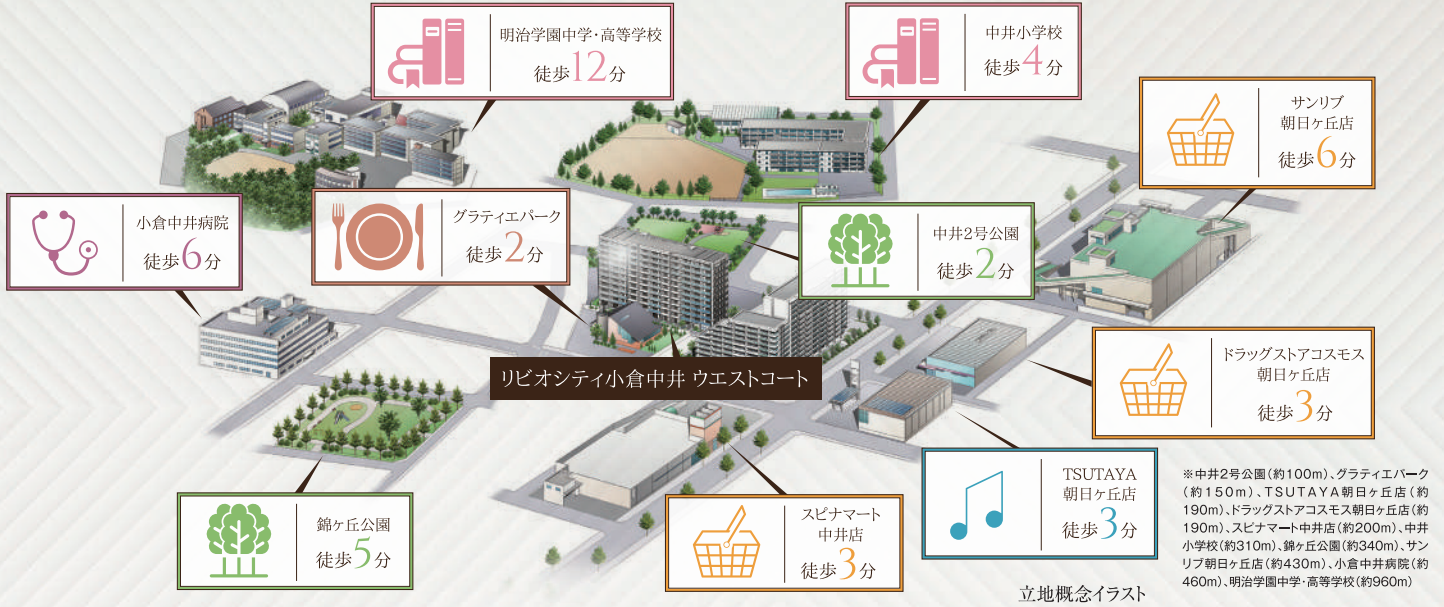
明治学園中学・高等学校
徒歩12分

中井小学校
徒歩4分

サンリブ
朝日ケ丘店
徒歩6分

小倉中井病院
徒歩6分

グラティエパーク
徒歩2分

中井2号公園
徒歩2分

ドラッグストアコスモス
朝日ケ丘店
徒歩3分

リビオシティ小倉中井 ウエストコート

TSUTAYA
朝日ケ丘店
徒歩3分

錦ケ丘公園
徒歩5分

スピナマート
中井店
徒歩3分

※中井2号公園(約100m)、グラティエパーク(約150m)、TSUTAYA朝日ケ丘店(約190m)、ドラッグストアコスモス朝日ケ丘店(約190m)、スピナマート中井店(約200m)、中井小学校(約310m)、錦ケ丘公園(約340m)、サンリブ朝日ケ丘店(約430m)、小倉中井病院(約460m)、明治学園中学・高等学校(約960m)

立地概念イラスト